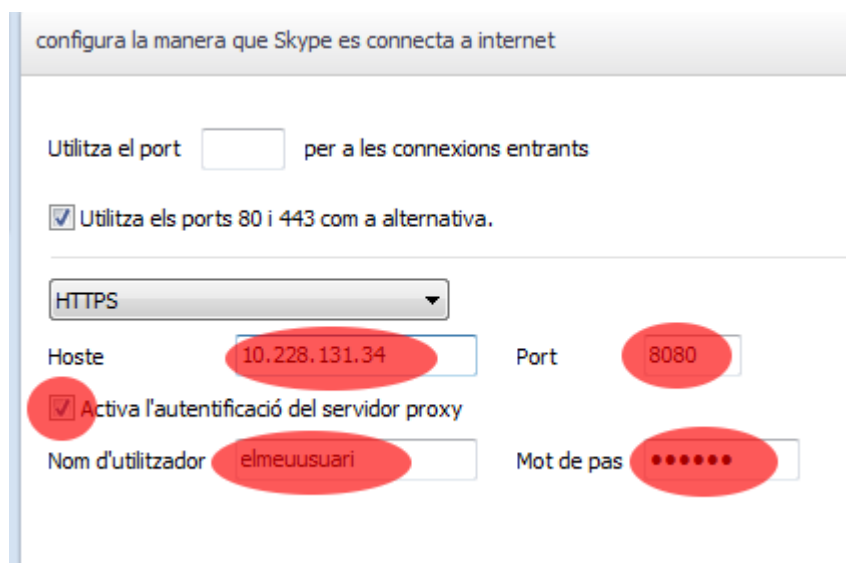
configura la manera que Skype es connecta a internet

Utilitza el port per a les connexions entrants

Utilitza els ports 80 i 443 com a alternativa.

HTTPS

Hoste 10.228.131.34 Port 8080

Activa l'autentificació del servidor proxy

Nom d'utilitzador elmeuusuari Mot de pas ●●●●●●●